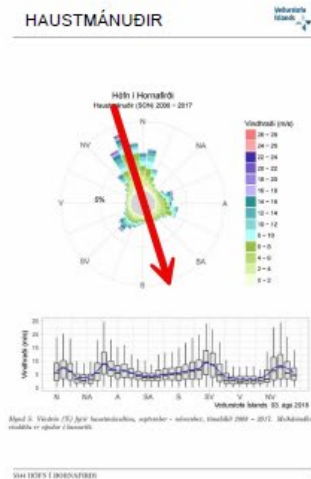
HAUSTMÁNUÐIR

Veðurstofa Íslands

Höfn í Hornafirði
Haustmánuðir (SON) 2006 – 2017

N
NA
A
SA
S
SV
V
NV
5%

Vindhraði (m/s)
26 – 28
24 – 26
22 – 24
20 – 22
18 – 20
16 – 18
14 – 16
12 – 14
10 – 12
8 – 10
6 – 8
4 – 6
2 – 4
0 – 2

Vindhraði (m/s)
25
20
15
10
5
0
N
NA
A
SA
S
SV
V
NV
Veðurstofa Íslands 03. ágú 2018

Mynd 5: Vindrós (%) fyrir haustmánuðina, september – nóvember, tímabilið 2006 – 2017. Meðalvindhraði vindátta er sýndur í kassariti.

5044 HÖFN Í HORNAFIRÐI